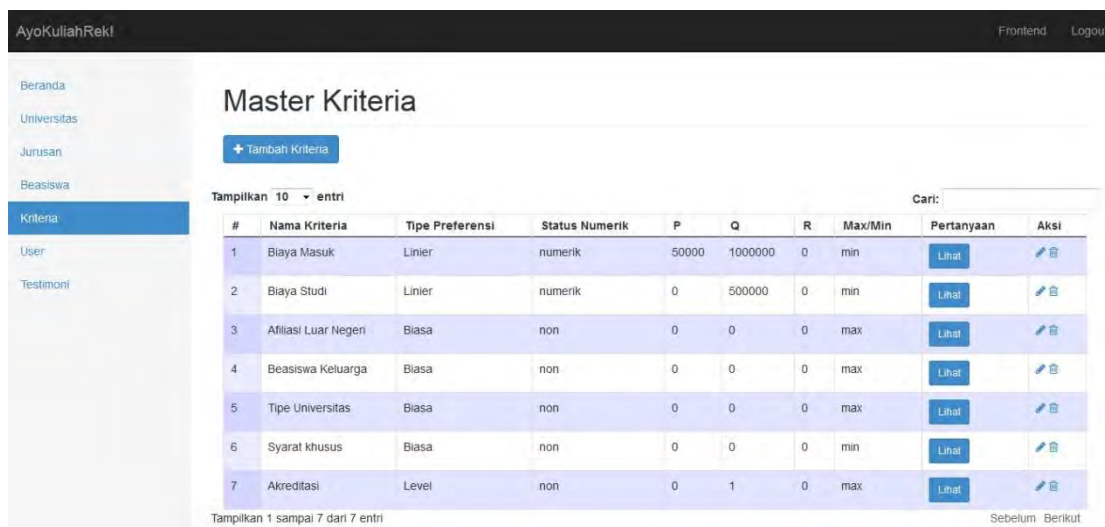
AyoKuliahRek!

Frontend Logou

Beranda
Universitas
Jurusan
Beasiswa
Kriteria
User
Testimoni

Master Kriteria

+ Tambah Kriteria

Tampilkan 10 entri

Cari:

| # | Nama Kriteria | Tipe Preferensi | Status Numerik | P | Q | R | Max/Min | Pertanyaan | Aksi |
|---|---|---|---|---|---|---|---|---|---|
| 1 | Biaya Masuk | Linier | numerik | 50000 | 1000000 | 0 | min | Lihat | |
| 2 | Biaya Studi | Linier | numerik | 0 | 500000 | 0 | min | Lihat | |
| 3 | Afiliasi Luar Negeri | Biasa | non | 0 | 0 | 0 | max | Lihat | |
| 4 | Beasiswa Keluarga | Biasa | non | 0 | 0 | 0 | max | Lihat | |
| 5 | Tipe Universitas | Biasa | non | 0 | 0 | 0 | max | Lihat | |
| 6 | Syarat khusus | Biasa | non | 0 | 0 | 0 | min | Lihat | |
| 7 | Akreditasi | Level | non | 0 | 1 | 0 | max | Lihat | |

Tampilkan 1 sampai 7 dari 7 entri

Sebelum Berikut